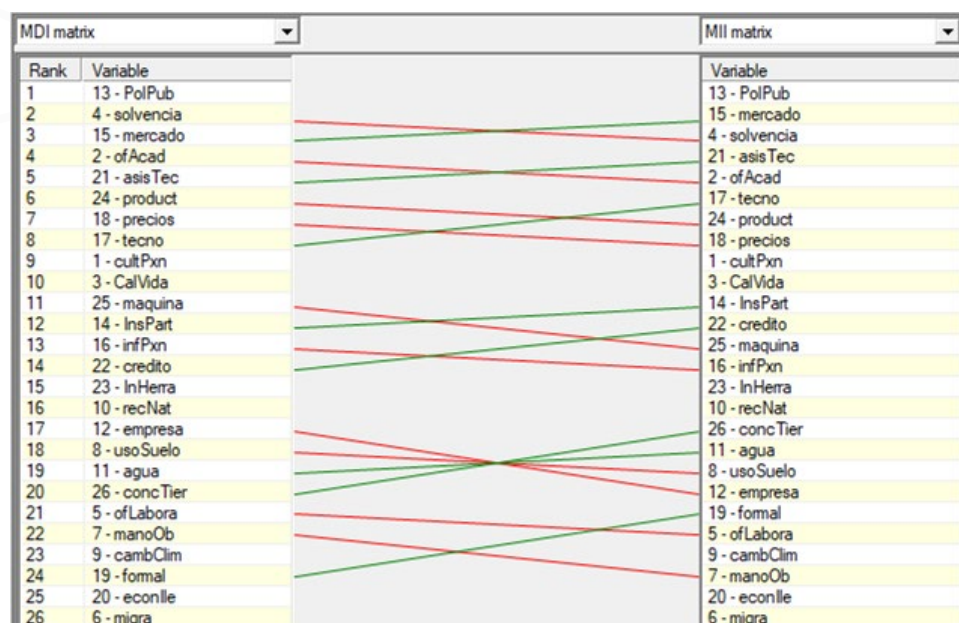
MDI matrix

| Rank | Variable |
|---|---|
| 1 | 13 - PolPub |
| 2 | 4 - solvencia |
| 3 | 15 - mercado |
| 4 | 2 - ofAcad |
| 5 | 21 - asisTec |
| 6 | 24 - product |
| 7 | 18 - precios |
| 8 | 17 - tecno |
| 9 | 1 - cultPxn |
| 10 | 3 - CalVida |
| 11 | 25 - maquina |
| 12 | 14 - InsPart |
| 13 | 16 - infPxn |
| 14 | 22 - credito |
| 15 | 23 - InHerra |
| 16 | 10 - recNat |
| 17 | 12 - empresa |
| 18 | 8 - usoSuelo |
| 19 | 11 - agua |
| 20 | 26 - concTier |
| 21 | 5 - ofLabora |
| 22 | 7 - manoOb |
| 23 | 9 - cambClim |
| 24 | 19 - formal |
| 25 | 20 - econIle |
| 26 | 6 - migra |

MII matrix

| Variable |
|---|
| 13 - PolPub |
| 15 - mercado |
| 4 - solvencia |
| 21 - asisTec |
| 2 - ofAcad |
| 17 - tecno |
| 24 - product |
| 18 - precios |
| 1 - cultPxn |
| 3 - CalVida |
| 14 - InsPart |
| 22 - credito |
| 25 - maquina |
| 16 - infPxn |
| 23 - InHerra |
| 10 - recNat |
| 26 - concTier |
| 11 - agua |
| 8 - usoSuelo |
| 12 - empresa |
| 19 - formal |
| 5 - ofLabora |
| 9 - cambClim |
| 7 - manoOb |
| 20 - econIle |
| 6 - migra |